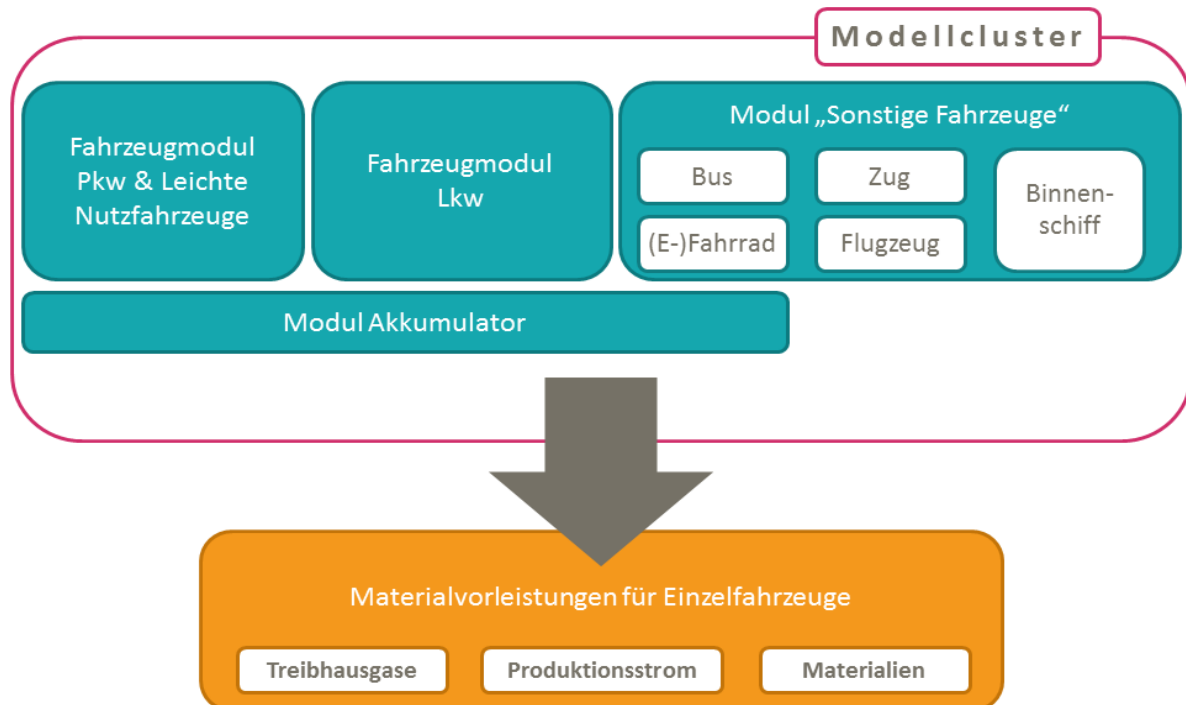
Modellcluster

Fahrzeugmodul Pkw & Leichte Nutzfahrzeuge

Fahrzeugmodul Lkw

Modul „Sonstige Fahrzeuge“

Bus

Zug

Binnenschiff

(E-)Fahrrad

Flugzeug

Modul Akkumulator

Materialvorleistungen für Einzelfahrzeuge

Treibhausgase

Produktionsstrom

Materialien